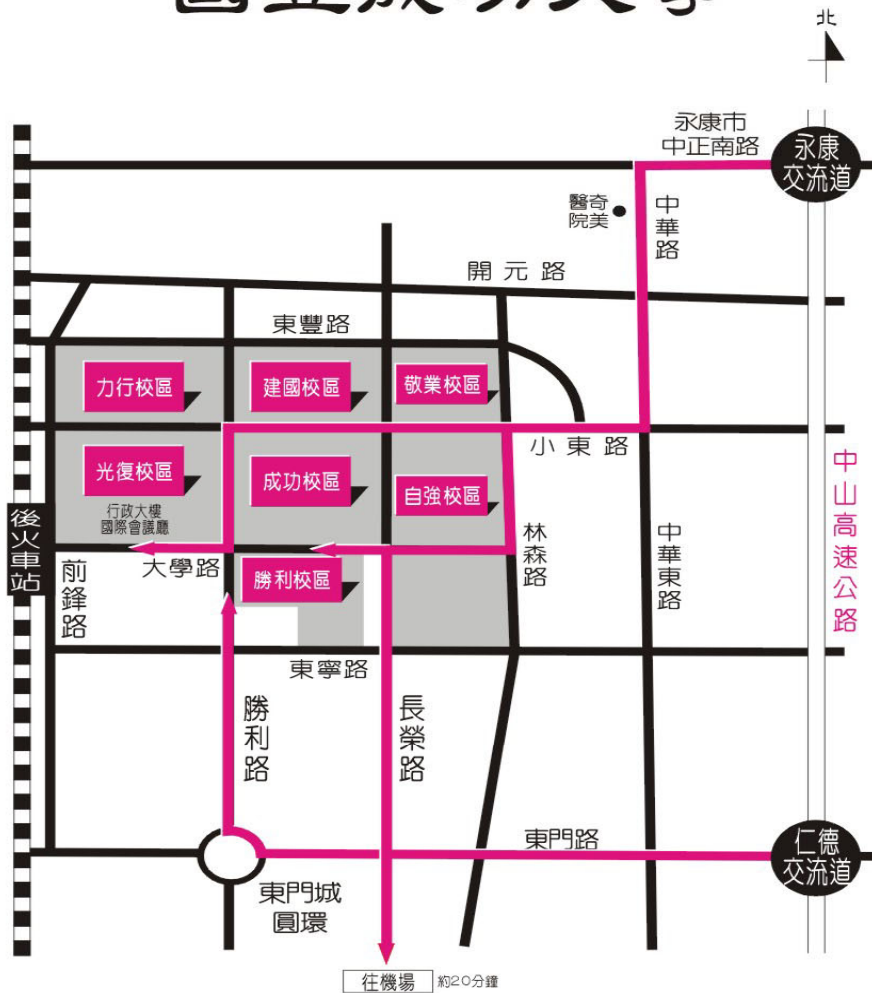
北

永康市
中正南路

永康
交流道

奇美
醫院

中
華
路

開元路

東豐路

力行校區

建國校區

敬業校區

小東路

光復校區

成功校區

自強校區

行政大樓
國際會議廳

林
森
路

中
華
東
路

中
山
高
速
公
路

後
火
車
站

前
鋒
路

大學路

勝利校區

東寧路

勝
利
路

長
榮
路

東門路

仁德
交流道

東門城
圓環

往機場 約20分鐘